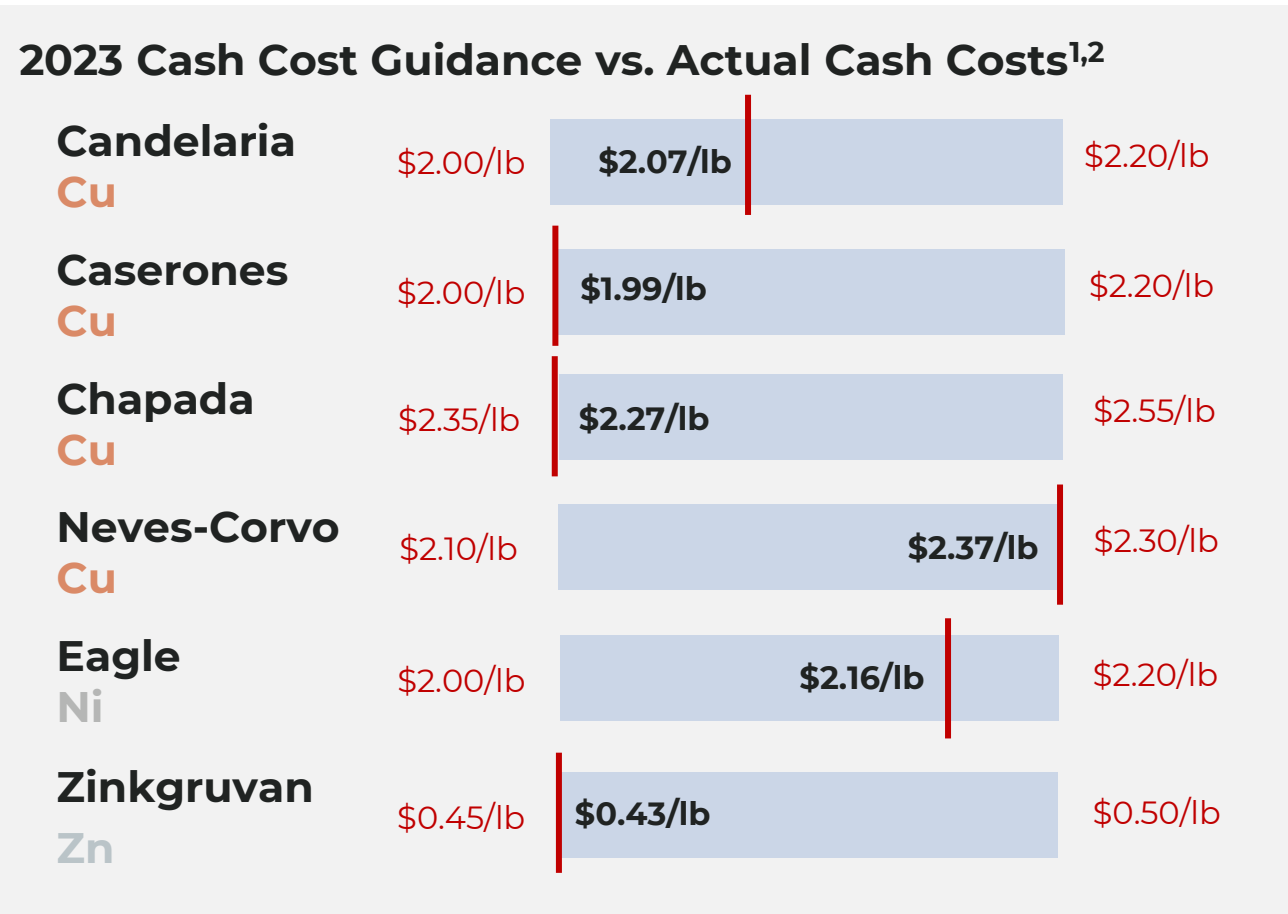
2023 Cash Cost Guidance vs. Actual Cash Costs$^{1,2}$

Candelaria
Cu
$2.00/lb $2.07/lb $2.20/lb

Caserones
Cu
$2.00/lb $1.99/lb $2.20/lb

Chapada
Cu
$2.35/lb $2.27/lb $2.55/lb

Neves-Corvo
Cu
$2.10/lb $2.37/lb $2.30/lb

Eagle
Ni
$2.00/lb $2.16/lb $2.20/lb

Zinkgruvan
Zn
$0.45/lb $0.43/lb $0.50/lb